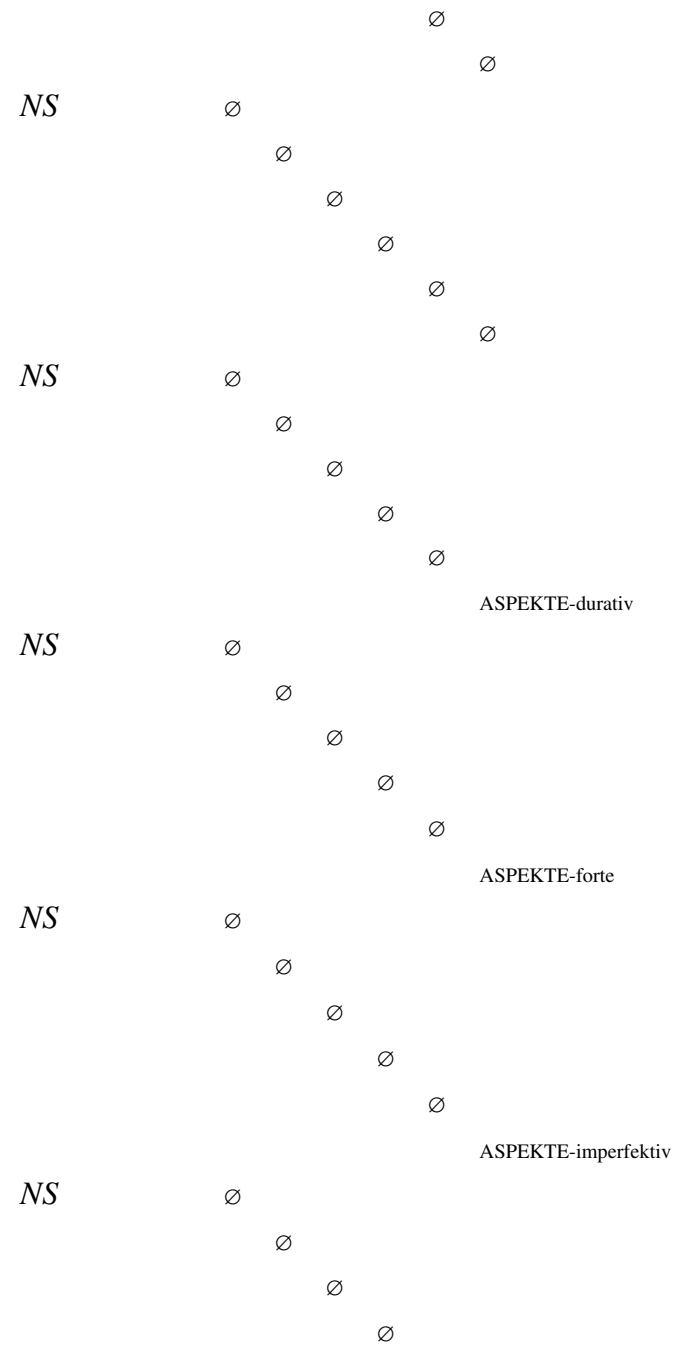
$\varnothing$

$\varnothing$

$NS$ $\varnothing$

$\varnothing$

$\varnothing$

$\varnothing$

$\varnothing$

$\varnothing$

$NS$ $\varnothing$

$\varnothing$

$\varnothing$

$\varnothing$

$\varnothing$

ASPEKTE-durativ

$NS$ $\varnothing$

$\varnothing$

$\varnothing$

$\varnothing$

$\varnothing$

ASPEKTE-forte

$NS$ $\varnothing$

$\varnothing$

$\varnothing$

$\varnothing$

$\varnothing$

ASPEKTE-imperfektiv

$NS$ $\varnothing$

$\varnothing$

$\varnothing$

$\varnothing$